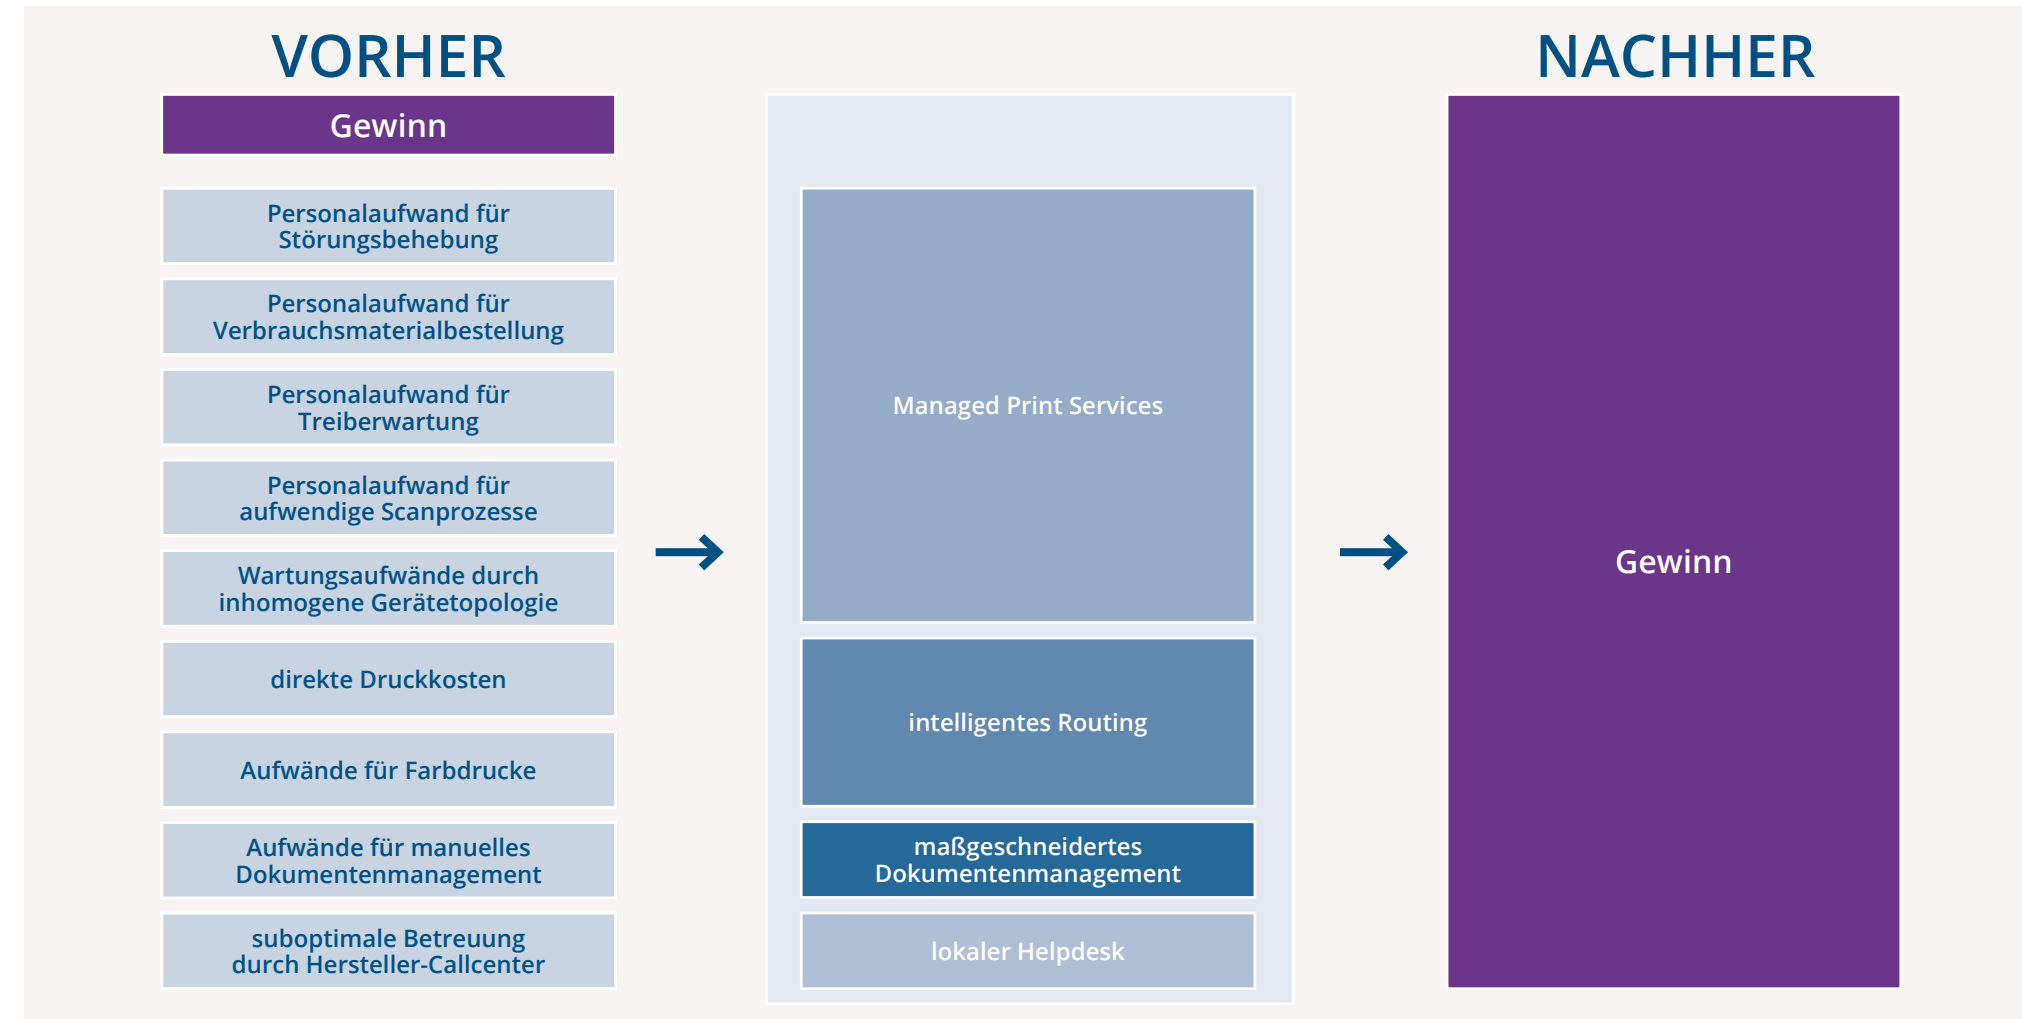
VORHER

Gewinn

Personalaufwand für Störungsbehebung

Personalaufwand für Verbrauchsmaterialbestellung

Personalaufwand für Treiberwartung

Personalaufwand für aufwendige Scanprozesse

Wartungsaufwände durch inhomogene Gerätetopologie

direkte Druckkosten

Aufwände für Farbdrucke

Aufwände für manuelles Dokumentenmanagement

suboptimale Betreuung durch Hersteller-Callcenter

Managed Print Services

intelligentes Routing

maßgeschneidertes Dokumentenmanagement

lokaler Helpdesk

NACHHER

Gewinn